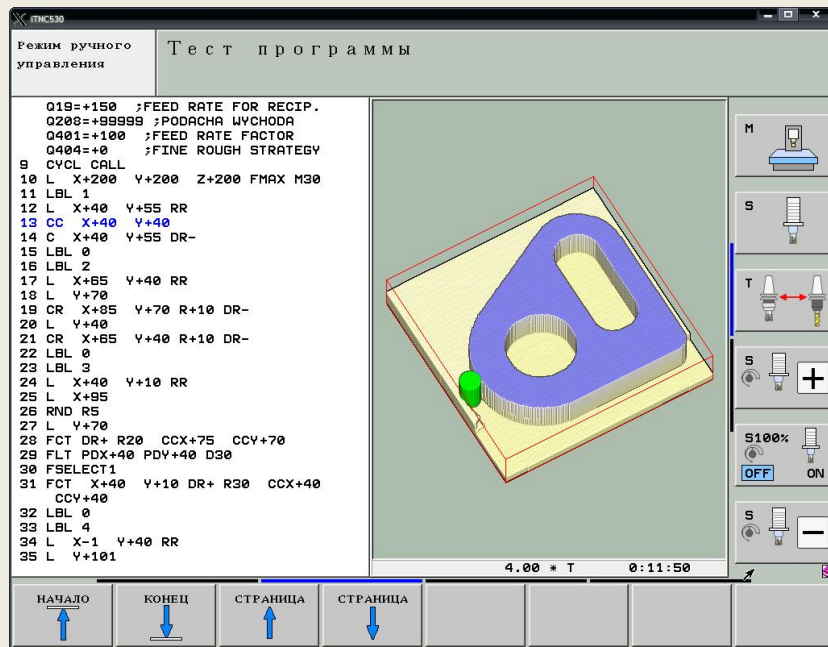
iTNC530

Режим ручного управления

Тест программы

Q19=+150 ;FEED RATE FOR RECIP.
Q208=+99999 ;PODACHA WYCHODA
Q401=+100 ;FEED RATE FACTOR
Q404=+0 ;FINE ROUGH STRATEGY
9 CYCL CALL
10 L X+200 Y+200 Z+200 FMAX M30
11 LBL 1
12 L X+40 Y+55 RR
13 CC X+40 Y+40
14 C X+40 Y+55 DR-
15 LBL 0
16 LBL 2
17 L X+65 Y+40 RR
18 L Y+70
19 CR X+85 Y+70 R+10 DR-
20 L Y+40
21 CR X+65 Y+40 R+10 DR-
22 LBL 0
23 LBL 3
24 L X+40 Y+10 RR
25 L X+95
26 RND R5
27 L Y+70
28 FCT DR+ R20 CCX+75 CCY+70
29 FLT PDX+40 PDY+40 D30
30 FSELECT1
31 FCT X+40 Y+10 DR+ R30 CCX+40 CCY+40
32 LBL 0
33 LBL 4
34 L X-1 Y+40 RR
35 L Y+101

4.00 * T 0:11:50

M
S
T
S
S100%
OFF ON
S

НАЧАЛО
КОНЕЦ
СТРАНИЦА
СТРАНИЦА